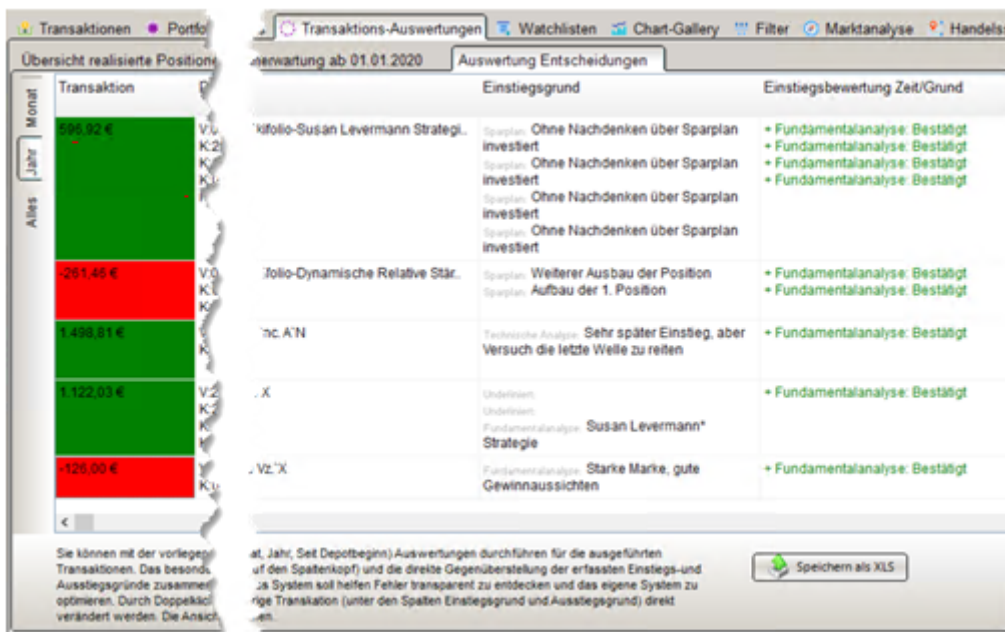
Transaktionen | Portfo | Transaktions-Auswertungen | Watchlisten | Chart-Gallery | Filter | Marktanalyse | Handels

Übersicht realisierte Positione | nerwartung ab 01.01.2020 | Auswertung Entscheidungen

Monat
Jahr
Alles

| Transaktion | P | | Einstiegsgrund | Einstiegsbewertung Zeit/Grund |
|---|---|---|---|---|
| 596,92 € | V: K:2 K: K: | tkfolio-Susan Levermann Strategi.. | Sparplan: Ohne Nachdenken über Sparplan investiert Sparplan: Ohne Nachdenken über Sparplan investiert Sparplan: Ohne Nachdenken über Sparplan investiert Sparplan: Ohne Nachdenken über Sparplan investiert | + Fundamentalanalyse: Bestätigt + Fundamentalanalyse: Bestätigt + Fundamentalanalyse: Bestätigt + Fundamentalanalyse: Bestätigt |
| -261,46 € | V:0 K: K: | tfolio-Dynamische Relative Stär.. | Sparplan: Weiterer Ausbau der Position Sparplan: Aufbau der 1. Position | + Fundamentalanalyse: Bestätigt + Fundamentalanalyse: Bestätigt |
| 1.498,81 € | K | Inc. A'N | Technische Analyse: Sehr später Einstieg, aber Versuch die letzte Welle zu reiten | + Fundamentalanalyse: Bestätigt |
| 1.122,03 € | V:2 K:2 K: | . X | Undefiniert: Undefiniert: Fundamentalanalyse: Susan Levermann* Strategie | + Fundamentalanalyse: Bestätigt |
| -126,00 € | K: | Vz. X | Fundamentalanalyse: Starke Marke, gute Gewinnaussichten | + Fundamentalanalyse: Bestätigt |

Sie können mit der vorliege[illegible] at, Jahr, Seit Depotbeginn) Auswertungen durchführen für die ausgeführten Transaktionen. Das besond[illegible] uf den Spaltenkopf) und die direkte Gegenüberstellung der erfassten Einstiegs- und Ausstiegsgründe zusamme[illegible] s System soll helfen Fehler transparent zu entdecken und das eigene System zu optimieren. Durch Doppelkli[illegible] rige Transkation (unter den Spalten Einstiegsgrund und Ausstiegsgrund) direkt verändert werden. Die Ansich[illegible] en.

Speichern als XLS